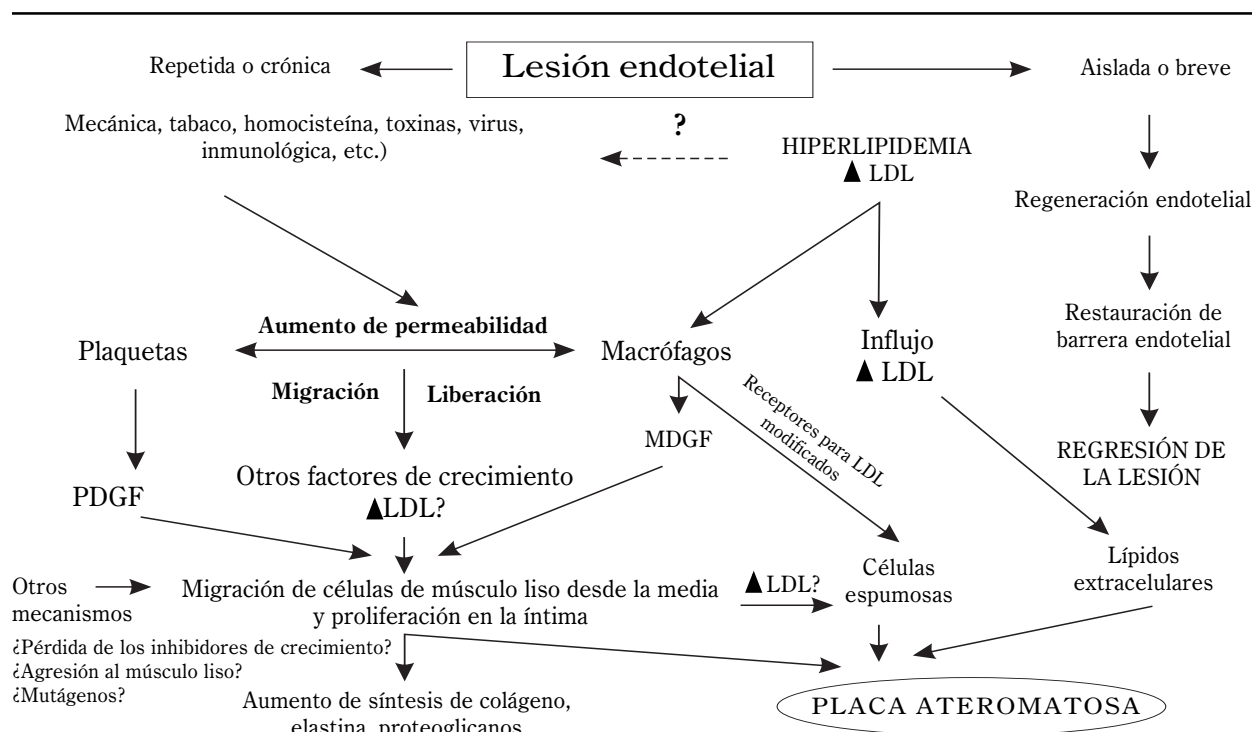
Repetida o crónica

Lesión endotelial

Aislada o breve

Mecánica, tabaco, homocisteína, toxinas, virus, inmunológica, etc.)

?

HIPERLIPIDEMIA
▲ LDL

Regeneración endotelial

Restauración de barrera endotelial

REGRESIÓN DE LA LESIÓN

Aumento de permeabilidad

Plaquetas

Macrófagos

Influjo
▲ LDL

Migración

Liberación

Receptores para LDL modificados

MDGF

PDGF

Otros factores de crecimiento
▲LDL?

Otros mecanismos

Migración de células de músculo liso desde la media y proliferación en la íntima

▲LDL?

Células espumosas

Lípidos extracelulares

¿Pérdida de los inhibidores de crecimiento?
¿Agresión al músculo liso?
¿Mutágenos?

Aumento de síntesis de colágeno, elastina, proteoglicanos

PLACA ATEROMATOSA